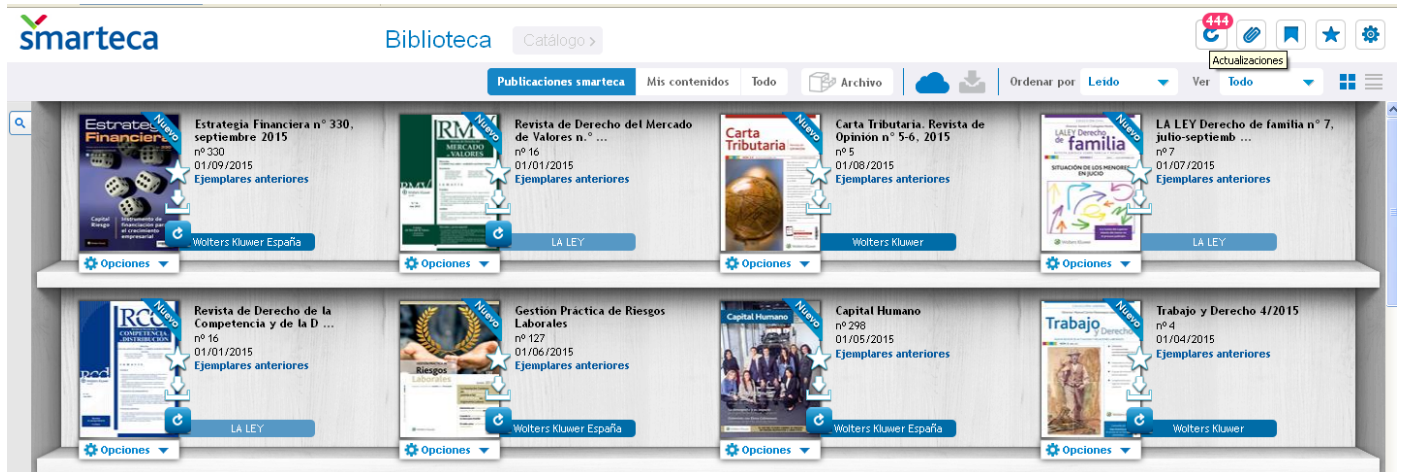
smarteca

Biblioteca

Catálogo ›

444

Actualizaciones

Publicaciones smarteca | Mis contenidos | Todo

Archivo

Ordenar por Leído

Ver Todo

Estrategia Financiera

Nuevo

Capital Riesgo

Instrumento de financiación para el crecimiento empresarial

Estrategia Financiera nº 330, septiembre 2015
nº 330
01/09/2015
Ejemplares anteriores

Wolters Kluwer España

Opciones

RDM

MERCADO VALORES

Nuevo

Revista de Derecho del Mercado de Valores n.º ...
nº 16
01/01/2015
Ejemplares anteriores

LA LEY

Opciones

Carta Tributaria

Nuevo

Carta Tributaria. Revista de Opinión nº 5-6, 2015
nº 5
01/08/2015
Ejemplares anteriores

Wolters Kluwer

Opciones

LA LEY Derecho de familia

Nuevo

SITUACIÓN DE LOS MENORES EN JUICIO

LA LEY Derecho de familia nº 7, julio-septiemb ...
nº 7
01/07/2015
Ejemplares anteriores

LA LEY

Opciones

RCD

COMPETENCIA Y DISTRIBUCIÓN

Nuevo

Revista de Derecho de la Competencia y de la D ...
nº 16
01/01/2015
Ejemplares anteriores

LA LEY

Opciones

Riesgos Laborales

Nuevo

Gestión Práctica de Riesgos Laborales
nº 127
01/06/2015
Ejemplares anteriores

Wolters Kluwer España

Opciones

Capital Humano

Nuevo

Capital Humano
nº 298
01/05/2015
Ejemplares anteriores

Wolters Kluwer España

Opciones

Trabajo y Derecho

Nuevo

Trabajo y Derecho 4/2015
nº 4
01/04/2015
Ejemplares anteriores

Wolters Kluwer

Opciones